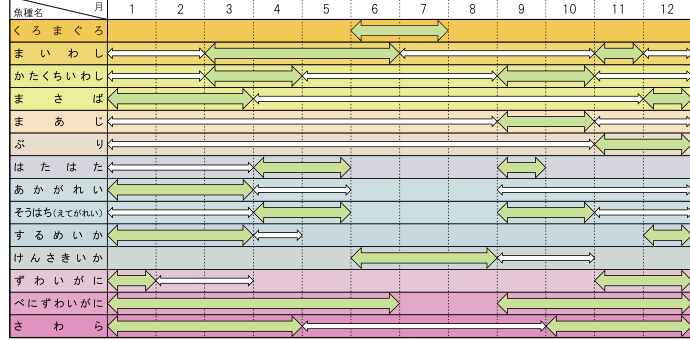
| 魚種名 月 | 1 | 2 | 3 | 4 | 5 | 6 | 7 | 8 | 9 | 10 | 11 | 12 |
|---|---|---|---|---|---|---|---|---|---|---|---|---|
| くろまぐろ | | | | | | | | | | | | |
| まいわし | | | | | | | | | | | | |
| かたくちいわし | | | | | | | | | | | | |
| まさば | | | | | | | | | | | | |
| まあじ | | | | | | | | | | | | |
| ぶり | | | | | | | | | | | | |
| はたはた | | | | | | | | | | | | |
| あかがれい | | | | | | | | | | | | |
| そうはち(えてがれい) | | | | | | | | | | | | |
| するめいか | | | | | | | | | | | | |
| けんさきいか | | | | | | | | | | | | |
| ずわいがに | | | | | | | | | | | | |
| べにずわいがに | | | | | | | | | | | | |
| さわら | | | | | | | | | | | | |